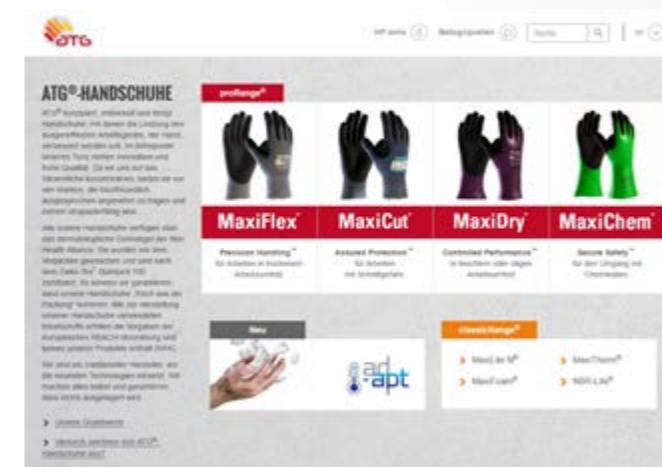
ATG

ATG®-HANDSCHUHE

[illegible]

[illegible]

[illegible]

> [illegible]

> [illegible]

proRange®

MaxiFlex®

Precision Handling™
für Arbeiten in trockenem Arbeitsumfeld

MaxiCut®

Assured Protection™
für Arbeiten mit Schnittgefahr

MaxiDry®

Controlled Performance™
in feuchtem oder ölıgem Arbeitsumfeld

MaxiChem®

Secure Safety™
für den Umgang mit Chemikalien

Neu

ad-apt

classicRange®

> MaxiLite®

> MaxiTherm®

> MaxiFoam®

> NBR-LIN®